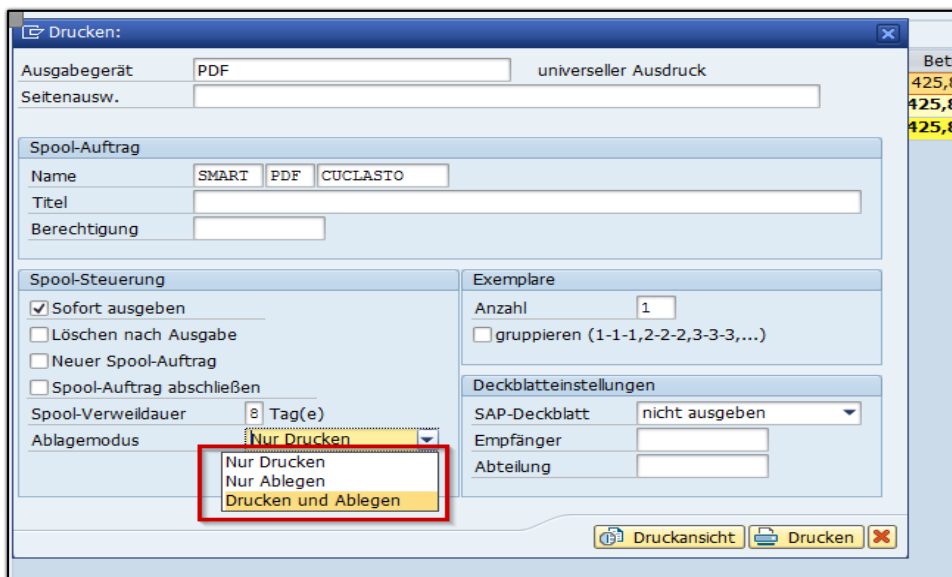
Drucken:

Ausgabegerät PDF universeller Ausdruck
Seitenausw.

Bet
425,8
425,8
425,8

Spool-Auftrag
Name SMART PDF CUCLASTO
Titel
Berechtigung

Spool-Steuerung
Sofort ausgeben
Löschen nach Ausgabe
Neuer Spool-Auftrag
Spool-Auftrag abschließen
Spool-Verweildauer 8 Tag(e)
Ablagemodus Nur Drucken
Nur Drucken
Nur Ablegen
Drucken und Ablegen

Exemplare
Anzahl 1
gruppieren (1-1-1,2-2-2,3-3-3,...)

Deckblatteinstellungen
SAP-Deckblatt nicht ausgeben
Empfänger
Abteilung

Druckansicht Drucken